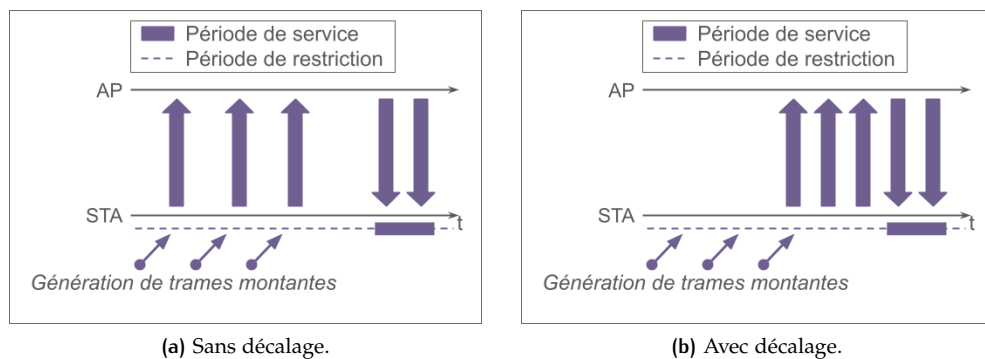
Période de service
Période de restriction

AP

STA

t

Génération de trames montantes

(a) Sans décalage.

Période de service
Période de restriction

AP

STA

t

Génération de trames montantes

(b) Avec décalage.